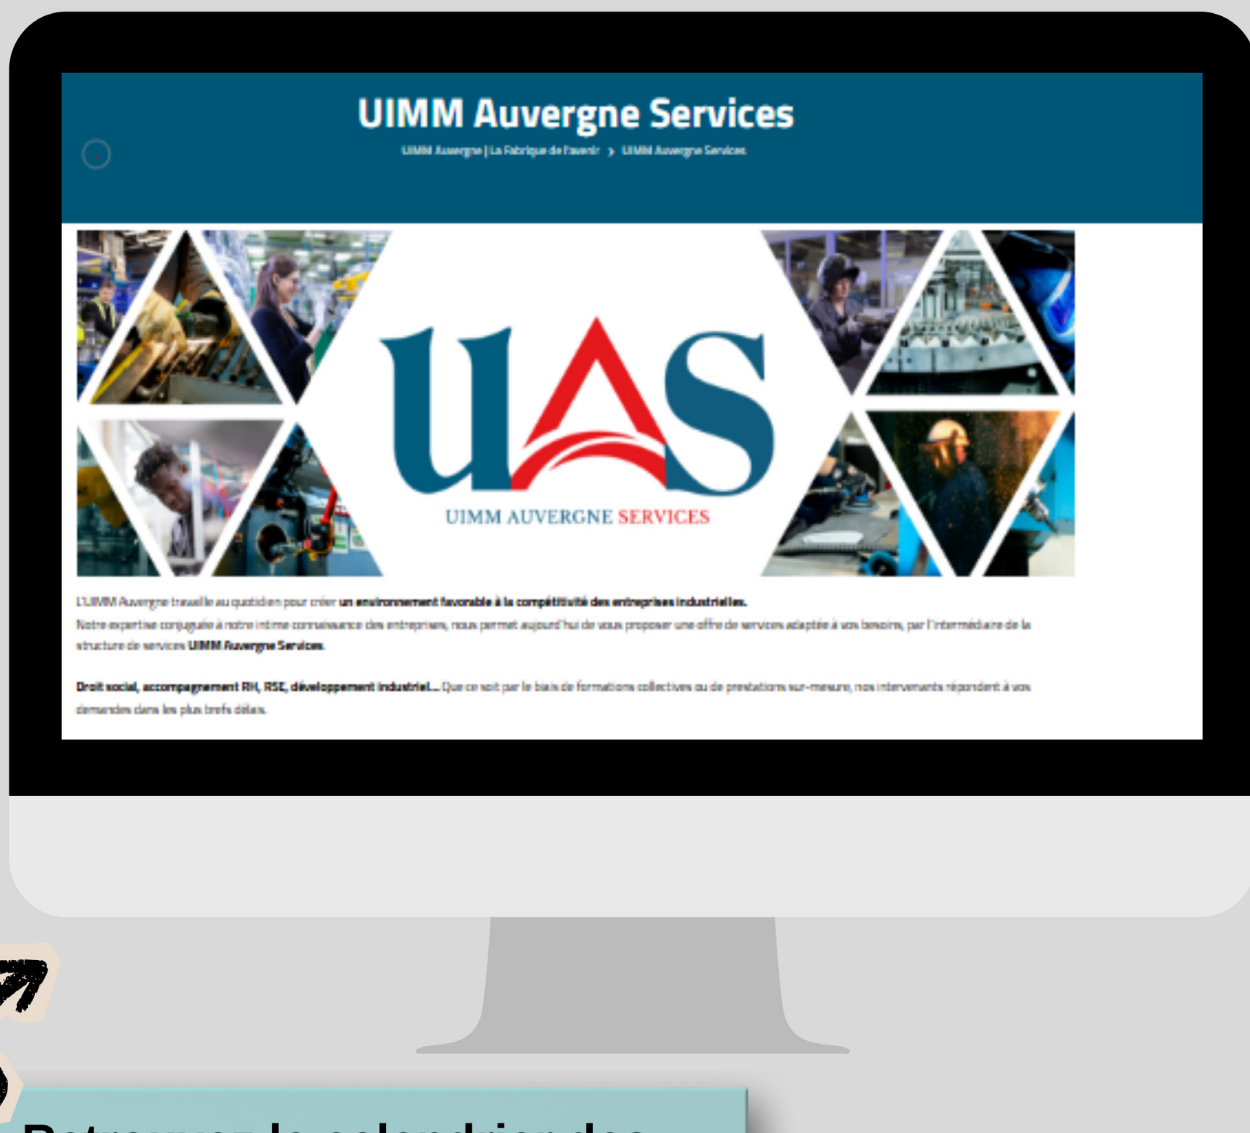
UIMM Auvergne Services

UIMM Auvergne | La Fabrique de l'avenir > UIMM Auvergne Services

UAS
UIMM AUVERGNE SERVICES

L'UIMM Auvergne travaille au quotidien pour créer un environnement favorable à la compétitivité des entreprises industrielles.
Notre expertise conjuguée à notre intime connaissance des entreprises, nous permet aujourd'hui de vous proposer une offre de services adaptée à vos besoins, par l'intermédiaire de la structure de services UIMM Auvergne Services.

Droit social, accompagnement RH, RSE, développement industriel... Que ce soit par le biais de formations collectives ou de prestations sur-mesure, nos intervenants répondent à vos demandes dans les plus brefs délais.

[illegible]